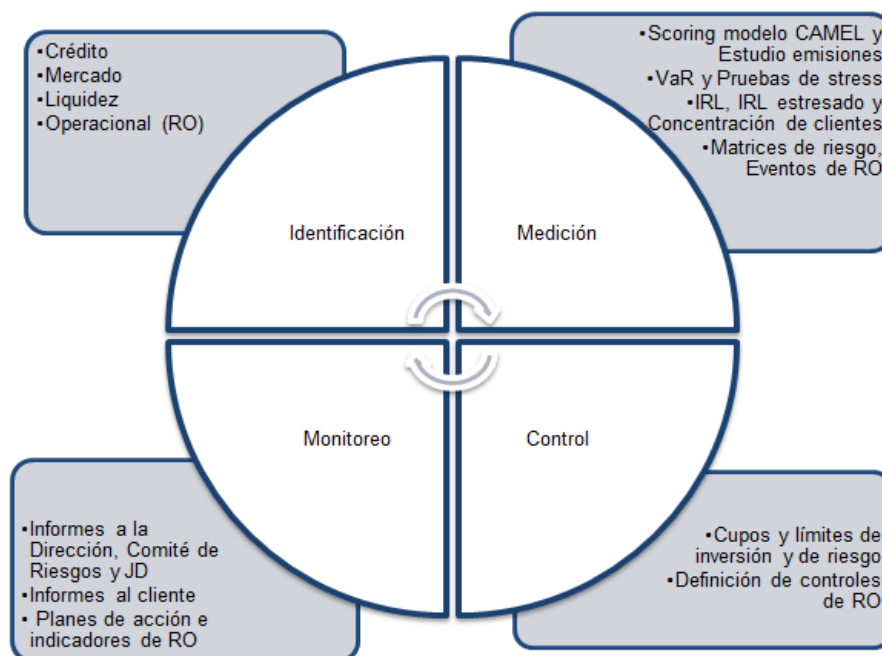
•Crédito
•Mercado
•Liquidez
•Operacional (RO)

•Scoring modelo CAMEL y Estudio emisiones
•VaR y Pruebas de stress
•IRL, IRL estresado y Concentración de clientes
•Matrices de riesgo, Eventos de RO

Identificación

Medición

Monitoreo

Control

•Informes a la Dirección, Comité de Riesgos y JD
•Informes al cliente
• Planes de acción e indicadores de RO

•Cupos y límites de inversión y de riesgo
•Definición de controles de RO